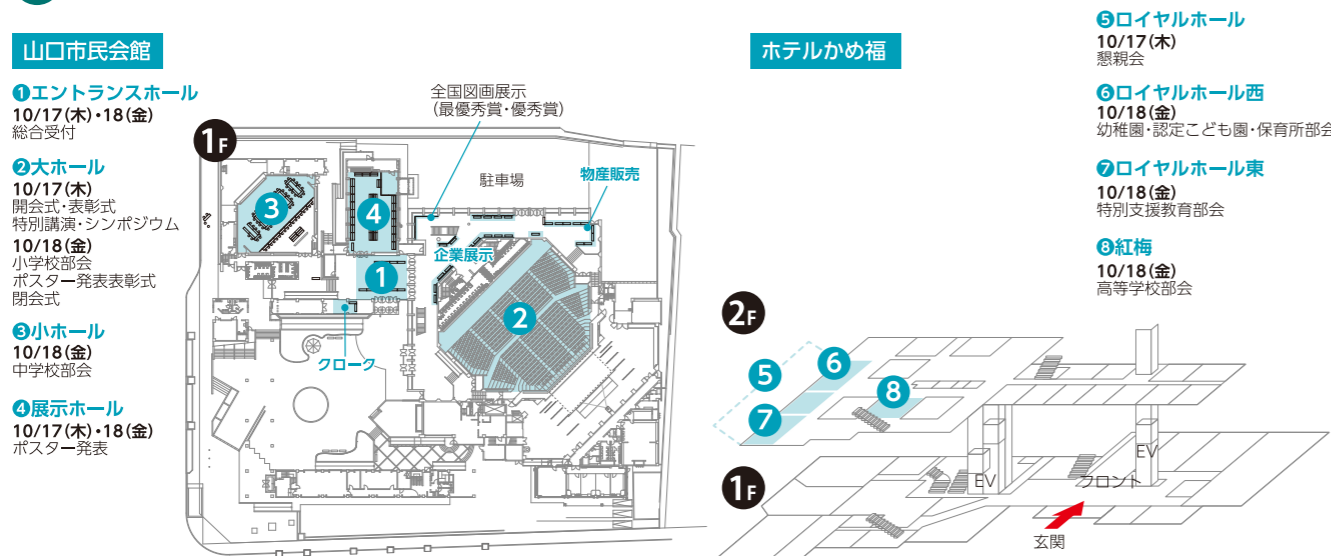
山口市民会館

❶エントランスホール
10/17(木)・18(金)
総合受付

❷大ホール
10/17(木)
開会式・表彰式
特別講演・シンポジウム
10/18(金)
小学校部会
ポスター発表表彰式
閉会式

❸小ホール
10/18(金)
中学校部会

❹展示ホール
10/17(木)・18(金)
ポスター発表

1F

全国図画展示
(最優秀賞・優秀賞)

駐車場

物産販売

企業展示

クローク

3 4 1 2

ホテルかめ福

❺ロイヤルホール
10/17(木)
懇親会

❻ロイヤルホール西
10/18(金)
幼稚園・認定こども園・保育所部会

❼ロイヤルホール東
10/18(金)
特別支援教育部会

❽紅梅
10/18(金)
高等学校部会

2F

5 6 7 8

1F

EV

EV

フロント

玄関